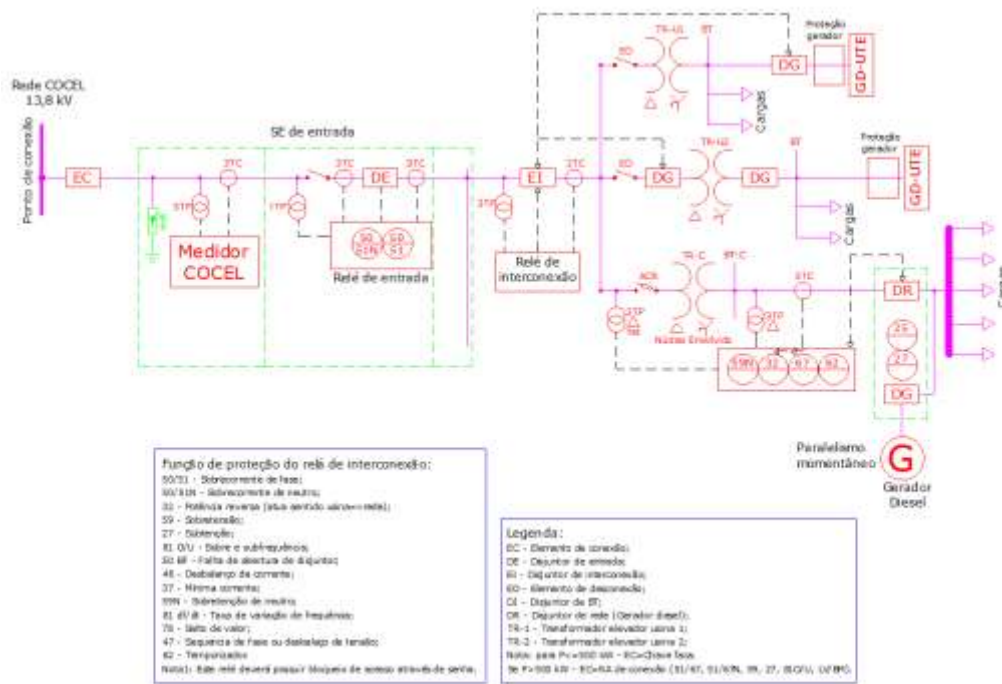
Rede COCEL
13,8 kV

Ponto de conexão

EC

SE de entrada

3TP

3TC

Medidor
COCEL

1TP

3TC

DE

3TC

50
51N

50
51

Relé de entrada

3TP

EI

3TC

Relé de
interconexão

ED

TR-U1

BT

DG

Proteção
gerador

GD-UTE

Cargas

ED

DG

TR-U2

DG

BT

Proteção
gerador

GD-UTE

Cargas

ACR

TR-C

BT-C

3TC

3TP

3TP

Neutro Envolvido

59N

32

67

62

DR

25

27

DG

Paralelismo
momentâneo

G

Gerador
Diesel

Cargas

Função de proteção do relé de interconexão:
50/51 - Sobrecorrente de fase;
50/51N - Sobrecorrente de neutro;
32 - Potência reversa (atua sentido usina→rede);
59 - Sobretensão;
27 - Subtensão;
81 O/U - Sobre e subfrequência;
50 BF - Falha de abertura do disjuntor;
46 - Desbalanço de corrente;
37 - Mínima corrente;
59N - Sobretensão de neutro;
81 df/dt - Taxa de variação de frequência;
78 - Salto de vetor;
47 - Sequência de fase ou desbalanço de tensão;
62 - Temporizador.
Nota1: Este relé deverá possuir bloqueio de acesso através de senha.

Legenda:
EC - Elemento de conexão;
DE - Disjuntor de entrada;
EI - Disjuntor de interconexão;
ED - Elemento de desconexão;
DI - Disjuntor de BT;
DR - Disjuntor de rede (Gerador diesel);
TR-1 - Transformador elevador usina 1;
TR-2 - Transformador elevador usina 2;
Nota: para P<=300 kW - EC=Chave faca
Se P>300 kW - EC=SE de conexão (51/67, 51/67N, 59, 27, 81O/U, 50BF)